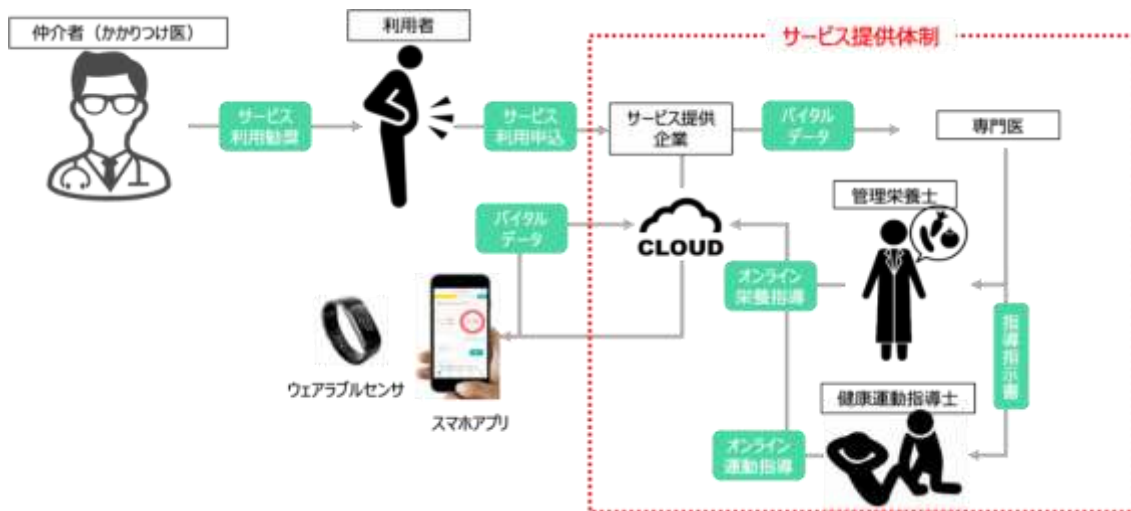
仲介者（かかりつけ医）

利用者

サービス提供体制

サービス利用勧奨

サービス利用申込

サービス提供企業

バイタルデータ

専門医

管理栄養士

バイタルデータ

CLOUD

オンライン栄養指導

指導指示書

ウェアラブルセンサ

スマホアプリ

健康運動指導士

オンライン運動指導